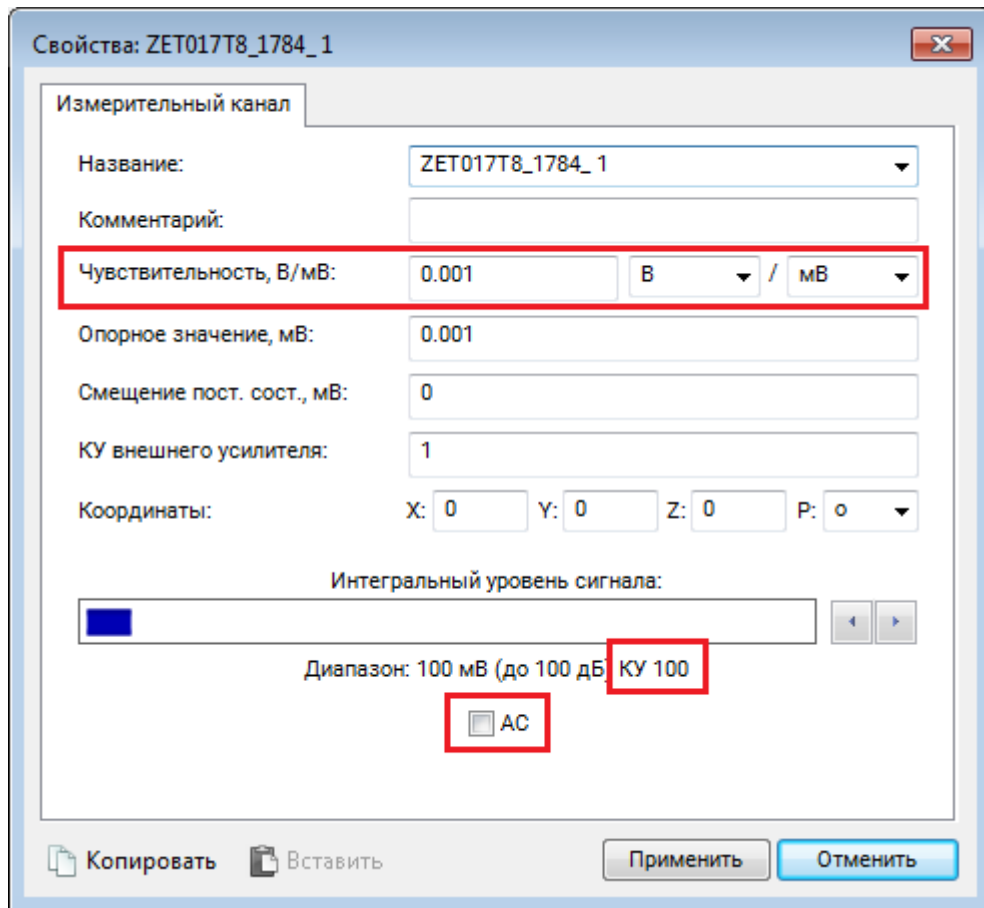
Свойства: ZET017T8_1784_ 1

Измерительный канал

Название: ZET017T8_1784_ 1

Комментарий:

Чувствительность, В/мВ: 0.001 В / мВ

Опорное значение, мВ: 0.001

Смещение пост. сост., мВ: 0

КУ внешнего усилителя: 1

Координаты: X: 0 Y: 0 Z: 0 P: o

Интегральный уровень сигнала:

Диапазон: 100 мВ (до 100 дБ) КУ 100

AC

Копировать Вставить Применить Отменить